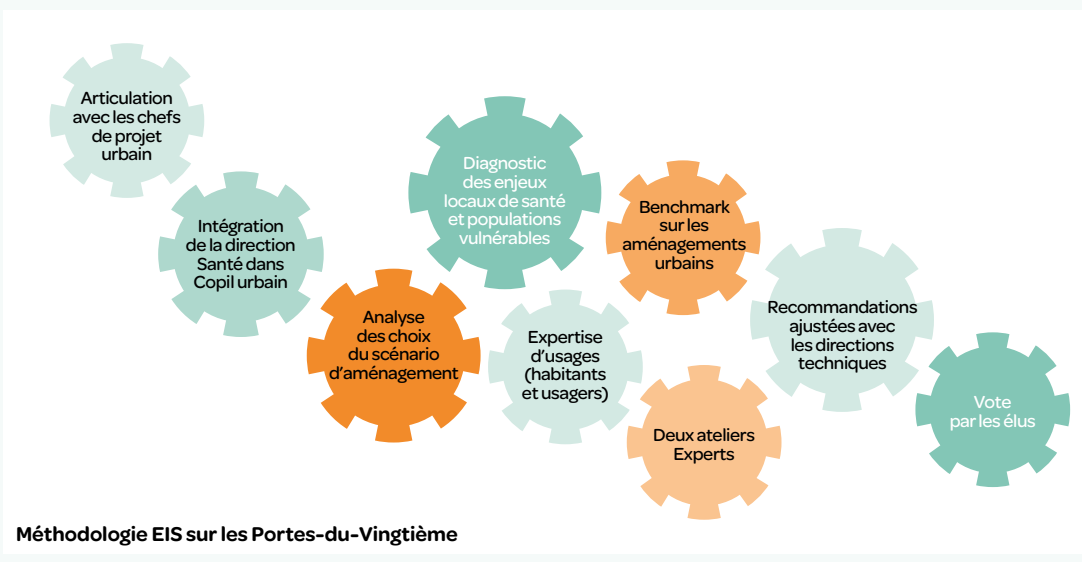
Articulation avec les chefs de projet urbain

Intégration de la direction Santé dans Copil urbain

Analyse des choix du scénario d'aménagement

Diagnostic des enjeux locaux de santé et populations vulnérables

Expertise d'usages (habitants et usagers)

Benchmark sur les aménagements urbains

Deux ateliers Experts

Recommandations ajustées avec les directions techniques

Vote par les élus

Méthodologie EIS sur les Portes-du-Vingtième